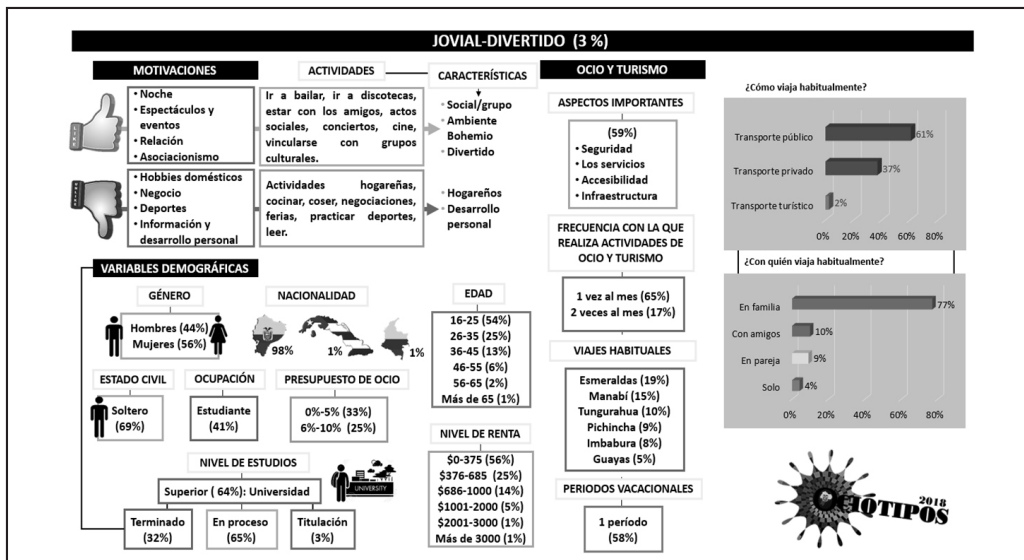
JOVIAL-DIVERTIDO (3 %)

MOTIVACIONES

ACTIVIDADES

CARACTERÍSTICAS

• Noche
• Espectáculos y eventos
• Relación
• Asociacionismo

Ir a bailar, ir a discotecas, estar con los amigos, actos sociales, conciertos, cine, vincularse con grupos culturales.

• Social/grupo
• Ambiente Bohemio
• Divertido

• Hobbies domésticos
• Negocio
• Deportes
• Información y desarrollo personal

Actividades hogareñas, cocinar, coser, negociaciones, ferias, practicar deportes, leer.

• Hogareños
• Desarrollo personal

OCIO Y TURISMO

ASPECTOS IMPORTANTES

(59%)
• Seguridad
• Los servicios
• Accesibilidad
• Infraestructura

FRECUENCIA CON LA QUE REALIZA ACTIVIDADES DE OCIO Y TURISMO

1 vez al mes (65%)
2 veces al mes (17%)

VIAJES HABITUALES

Esmeraldas (19%)
Manabí (15%)
Tungurahua (10%)
Pichincha (9%)
Imbabura (8%)
Guayas (5%)

PERIODOS VACACIONALES

1 período (58%)

¿Cómo viaja habitualmente?

Transporte público 61%
Transporte privado 37%
Transporte turístico 2%
0% 20% 40% 60% 80%

¿Con quién viaja habitualmente?

En familia 77%
Con amigos 10%
En pareja 9%
Solo 4%
0% 20% 40% 60% 80%

VARIABLES DEMOGRÁFICAS

GÉNERO
Hombres (44%)
Mujeres (56%)

NACIONALIDAD
98% 1% 1%

EDAD
16-25 (54%)
26-35 (25%)
36-45 (13%)
46-55 (6%)
56-65 (2%)
Más de 65 (1%)

ESTADO CIVIL
Soltero (69%)

OCUPACIÓN
Estudiante (41%)

PRESUPUESTO DE OCIO
0%-5% (33%)
6%-10% (25%)

NIVEL DE RENTA
$0-375 (56%)
$376-685 (25%)
$686-1000 (14%)
$1001-2000 (5%)
$2001-3000 (1%)
Más de 3000 (1%)

NIVEL DE ESTUDIOS
UNIVERSITY
Superior ( 64%): Universidad
Terminado (32%)
En proceso (65%)
Titulación (3%)

OCIOTIPOS 2018